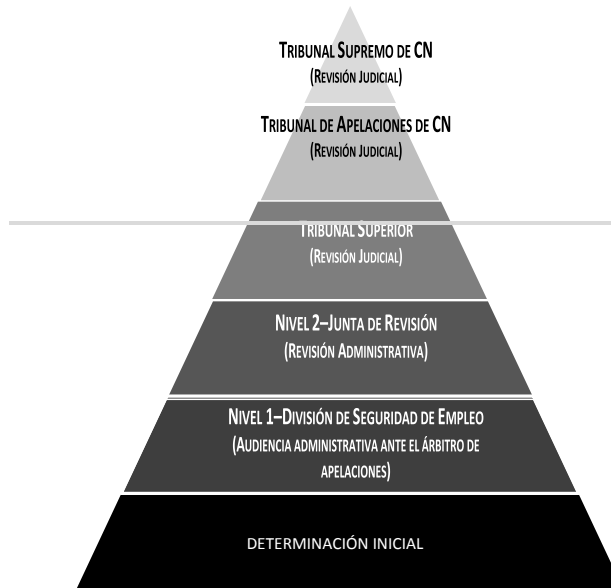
Tribunal Supremo de CN
(Revisión Judicial)

Tribunal de Apelaciones de CN
(Revisión Judicial)

Tribunal Superior
(Revisión Judicial)

Nivel 2–Junta de Revisión
(Revisión Administrativa)

Nivel 1–División de Seguridad de Empleo
(Audiencia administrativa ante el árbitro de apelaciones)

DETERMINACIÓN INICIAL